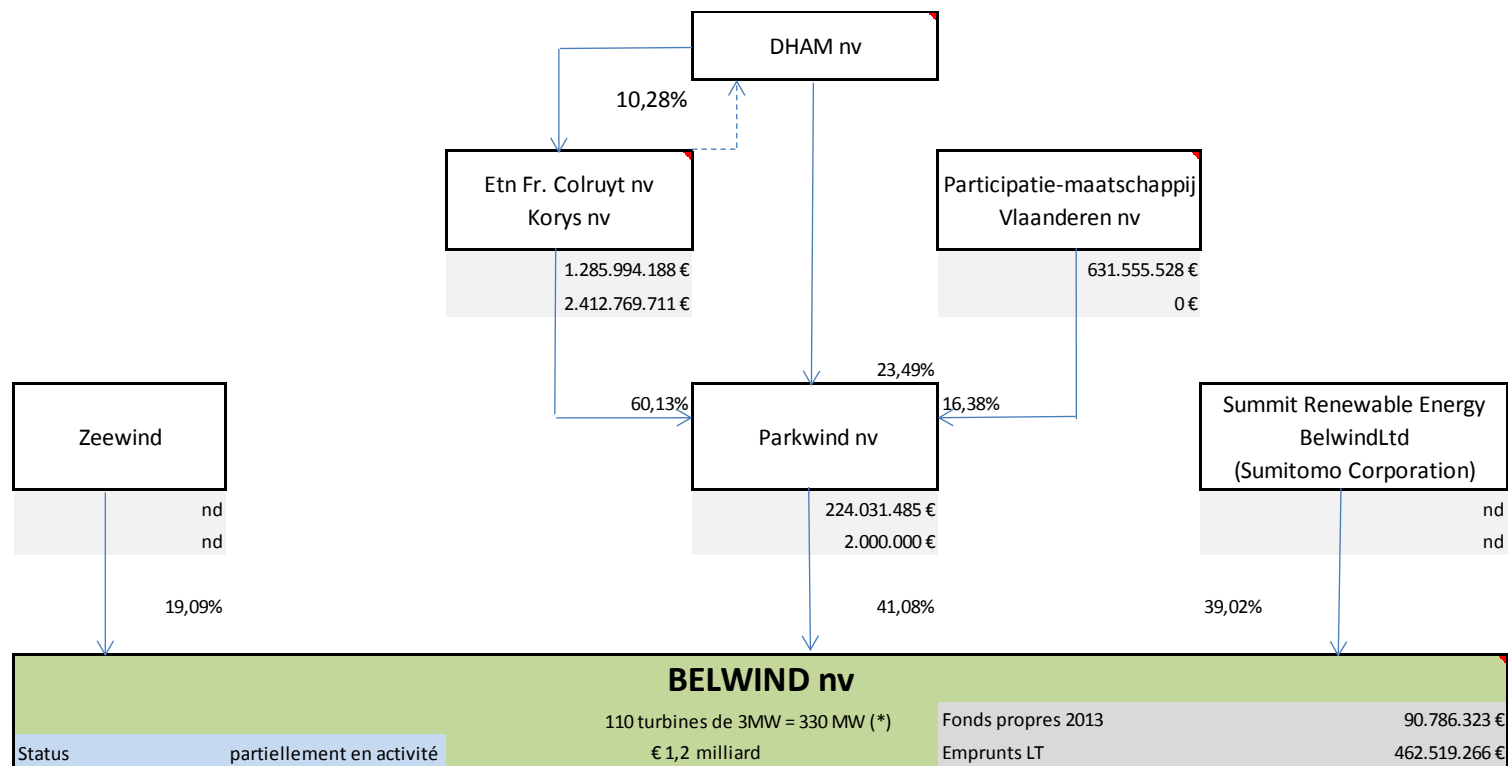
DHAM nv

10,28%

Etn Fr. Colruyt nv
Korys nv

1.285.994.188 €
2.412.769.711 €

Participatie-maatschappij
Vlaanderen nv

631.555.528 €
0 €

23,49%

60,13%

16,38%

Zeewind

nd
nd

Parkwind nv

224.031.485 €
2.000.000 €

Summit Renewable Energy
BelwindLtd
(Sumitomo Corporation)

nd
nd

19,09%

41,08%

39,02%

BELWIND nv

110 turbines de 3MW = 330 MW (*)

Fonds propres 2013 90.786.323 €

Status partiellement en activité

€ 1,2 milliard

Emprunts LT 462.519.266 €